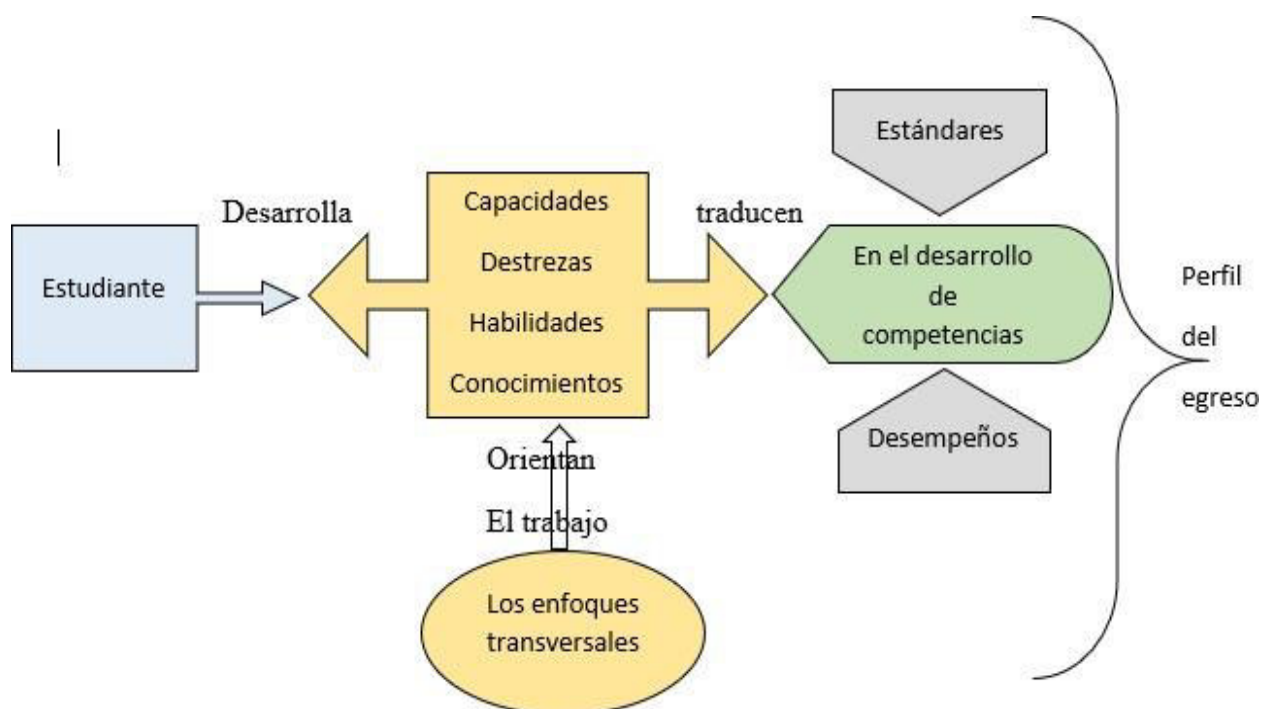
Estándares

Desarrolla

Capacidades
Destrezas
Habilidades
Conocimientos

traducen

Estudiante

En el desarrollo de competencias

Perfil del egreso

Desempeños

Orientan

El trabajo

Los enfoques transversales